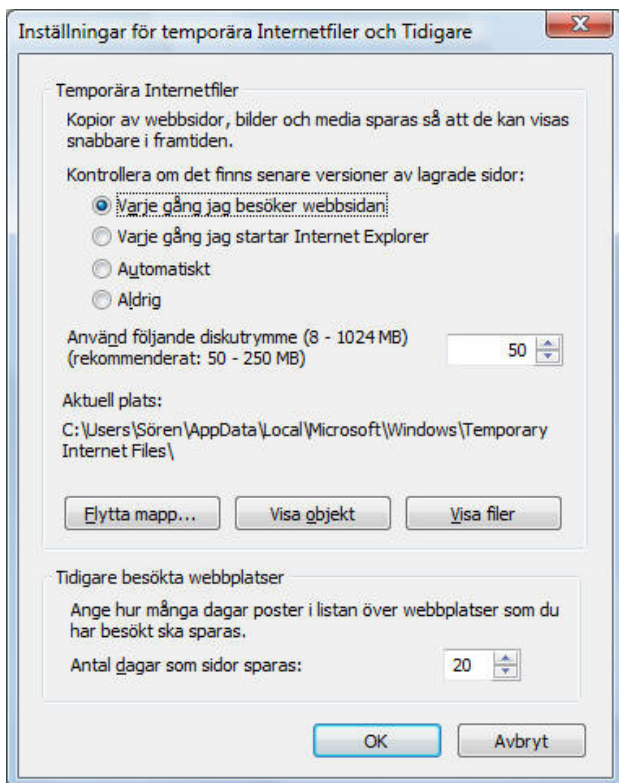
Inställningar för temporära Internetfiler och Tidigare

Temporära Internetfiler

Kopior av webbsidor, bilder och media sparas så att de kan visas snabbare i framtiden.

Kontrollera om det finns senare versioner av lagrade sidor:

Varje gång jag besöker webbsidan

Varje gång jag startar Internet Explorer

Automatiskt

Aldrig

Använd följande diskutrymme (8 - 1024 MB)
(rekommenderat: 50 - 250 MB)

50

Aktuell plats:

C:\Users\Sören\AppData\Local\Microsoft\Windows\Temporary Internet Files\

Flytta mapp...

Visa objekt

Visa filer

Tidigare besökta webbplatser

Ange hur många dagar poster i listan över webbplatser som du har besökt ska sparas.

Antal dagar som sidor sparas:

20

OK

Avbryt